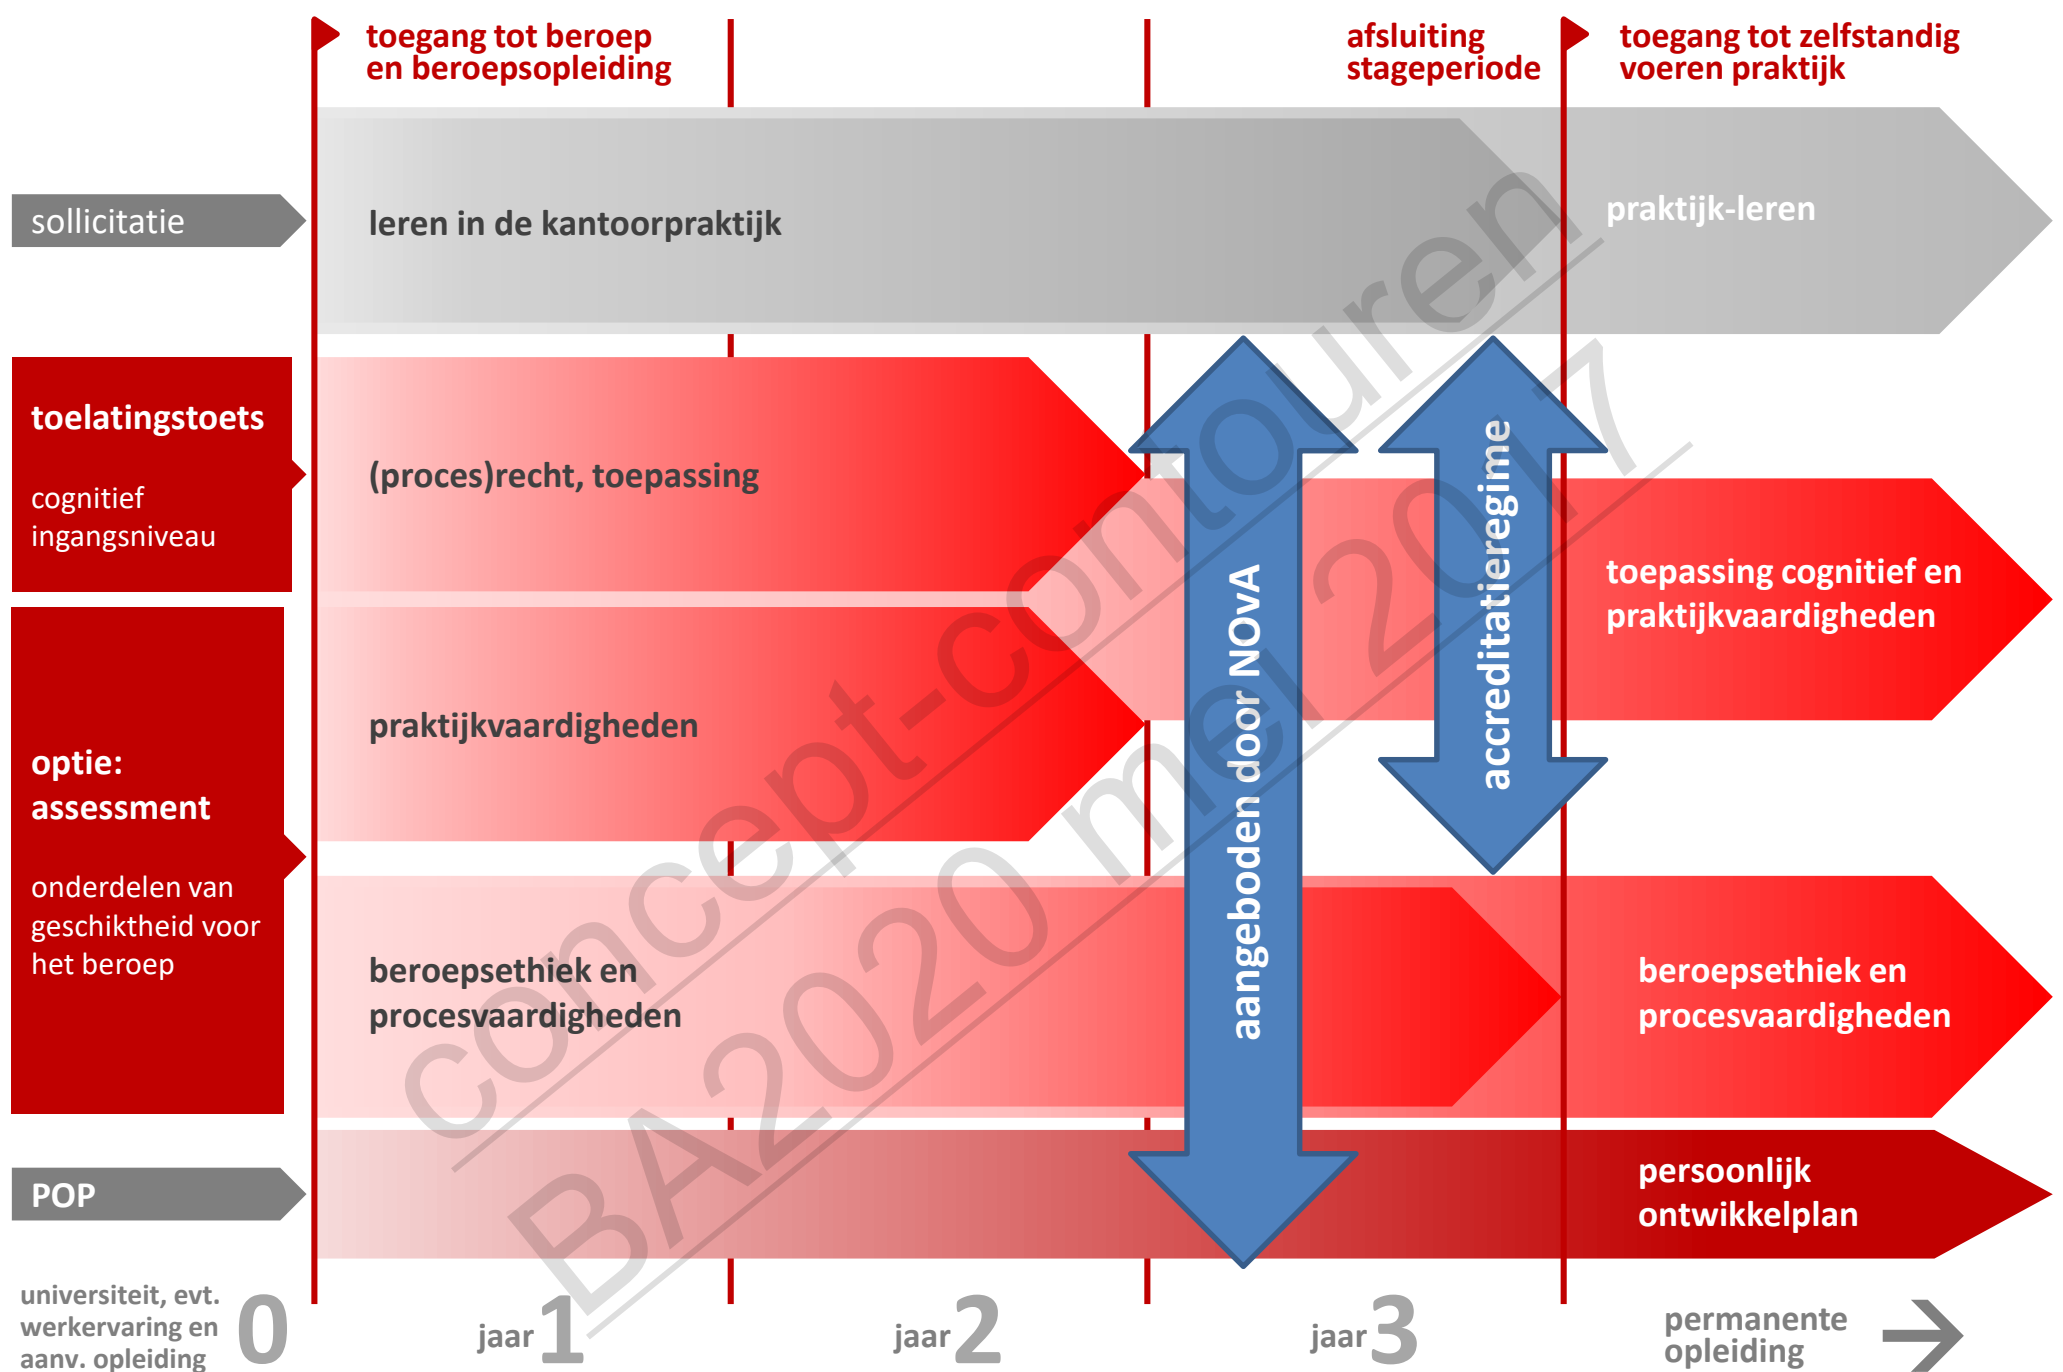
toegang tot beroep en beroepsopleiding

afsluiting stageperiode

toegang tot zelfstandig voeren praktijk

sollicitatie

leren in de kantoorpraktijk

praktijk-leren

toelatingstoets

cognitief ingangsniveau

(proces)recht, toepassing

toepassing cognitief en praktijkvaardigheden

optie: assessment

onderdelen van geschiktheid voor het beroep

praktijkvaardigheden

aangeboden door NOvA

accreditatieregime

beroepsethiek en procesvaardigheden

beroepsethiek en procesvaardigheden

POP

persoonlijk ontwikkelplan

universiteit, evt. werkervaring en aanv. opleiding 0

jaar 1

jaar 2

jaar 3

permanente opleiding

concept-contouren BA2020 mei 2017